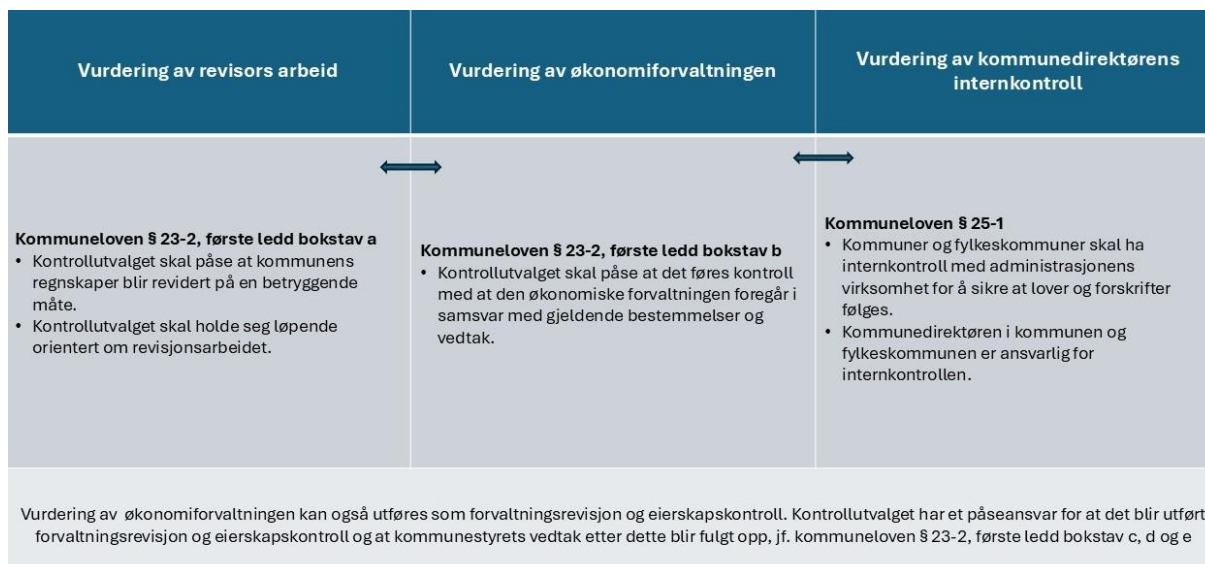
Vurdering av revisors arbeid

Kommuneloven § 23-2, første ledd bokstav a
• Kontrollutvalget skal påse at kommunens regnskaper blir revidert på en betryggende måte.
• Kontrollutvalget skal holde seg løpende orientert om revisjonsarbeidet.

Vurdering av økonomiforvaltningen

Kommuneloven § 23-2, første ledd bokstav b
• Kontrollutvalget skal påse at det føres kontroll med at den økonomiske forvaltningen foregår i samsvar med gjeldende bestemmelser og vedtak.

Vurdering av kommunedirektørens internkontroll

Kommuneloven § 25-1
• Kommuner og fylkeskommuner skal ha internkontroll med administrasjonens virksomhet for å sikre at lover og forskrifter følges.
• Kommunedirektøren i kommunen og fylkeskommunen er ansvarlig for internkontrollen.

Vurdering av økonomiforvaltningen kan også utføres som forvaltningsrevisjon og eierskapskontroll. Kontrollutvalget har et påseansvar for at det blir utført forvaltningsrevisjon og eierskapskontroll og at kommunestyrets vedtak etter dette blir fulgt opp, jf. kommuneloven § 23-2, første ledd bokstav c, d og e